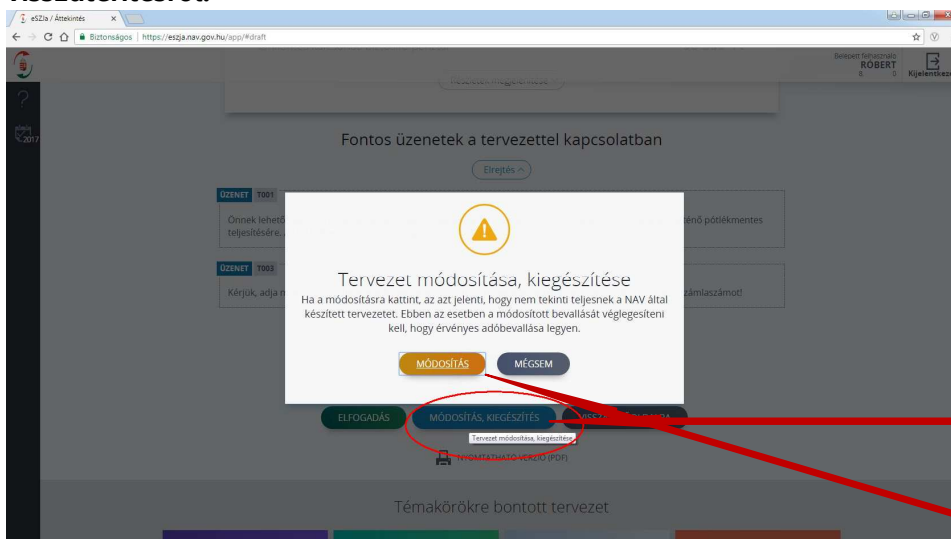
eSZJA / Áttekintés

Biztonságos | https://eszja.nav.gov.hu/app/#draft

Belépett felhasználó
RÓBERT

Kijelentkez

2017

Fontos üzenetek a tervezettel kapcsolatban

Elrejtés

ÜZENET T001

Önnek lehető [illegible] énő pótlékmentes teljesítésére.

ÜZENET T003

Kérjük, adja m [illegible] számlaszámot!

Tervezet módosítása, kiegészítése

Ha a módosításra kattint, az azt jelenti, hogy nem tekinti teljesnek a NAV által készített tervezetet. Ebben az esetben a módosított bevallását véglegesíteni kell, hogy érvényes adóbevallása legyen.

MÓDOSÍTÁS

MÉGSEM

ELFOGADÁS

MÓDOSÍTÁS, KIEGÉSZÍTÉS

Tervezet módosítása, kiegészítése

NYOMTATHATÓ VERZIÓ (PDF)

Témakörökre bontott tervezet